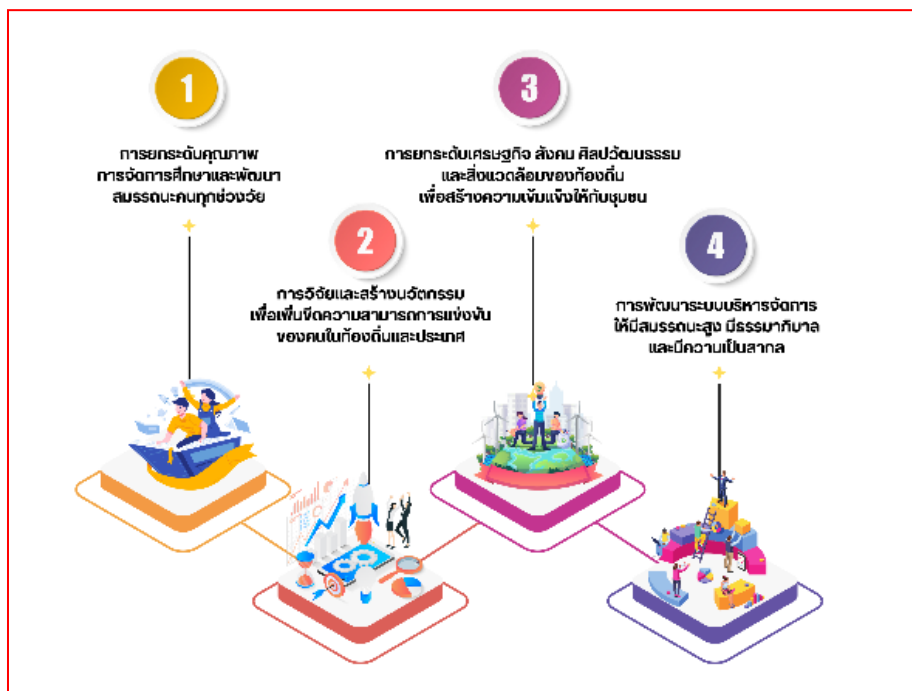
1

การยกระดับคุณภาพ
การจัดการศึกษาและพัฒนา
สมรรถนะคนทุกช่วงวัย

3

การยกระดับเศรษฐกิจ สังคม ศิลปวัฒนธรรม
และสิ่งแวดล้อมของท้องถิ่น
เพื่อสร้างความเข้มแข็งให้กับชุมชน

2

การวิจัยและสร้างนวัตกรรม
เพื่อเพิ่มขีดความสามารถการแข่งขัน
ของคนในท้องถิ่นและประเทศ

4

การพัฒนาระบบบริหารจัดการ
ให้มีสมรรถนะสูง มีธรรมาภิบาล
และมีความเป็นสากล